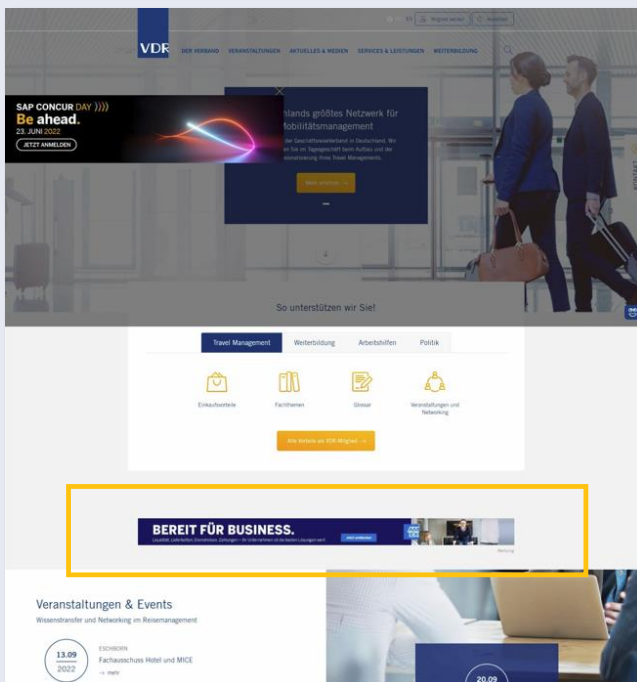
VDR

DER VERBAND VERANSTALTUNGEN AKTUELLES & MEDIEN SERVICES & LEISTUNGEN WEITERBILDUNG

SAP CONCUR DAY ))))
Be ahead.
23. JUNI 2022
JETZT ANMELDEN

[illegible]lands größtes Netzwerk für Mobilitätsmanagement

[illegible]

So unterstützen wir Sie!

Travel Management | Weiterbildung | Arbeitshilfen | Politik

Einkaufsvorteile | Fachthemen | Glossar | Veranstaltungen und Networking

Alle Vorteile als VDR-Mitglied →

BEREIT FÜR BUSINESS.

Werbung

Veranstaltungen & Events
Wissenstransfer und Networking im Reisemanagement

13.09
2022
ESCHBORN
Fachausschuss Hotel und MICE
→ mehr

20.09